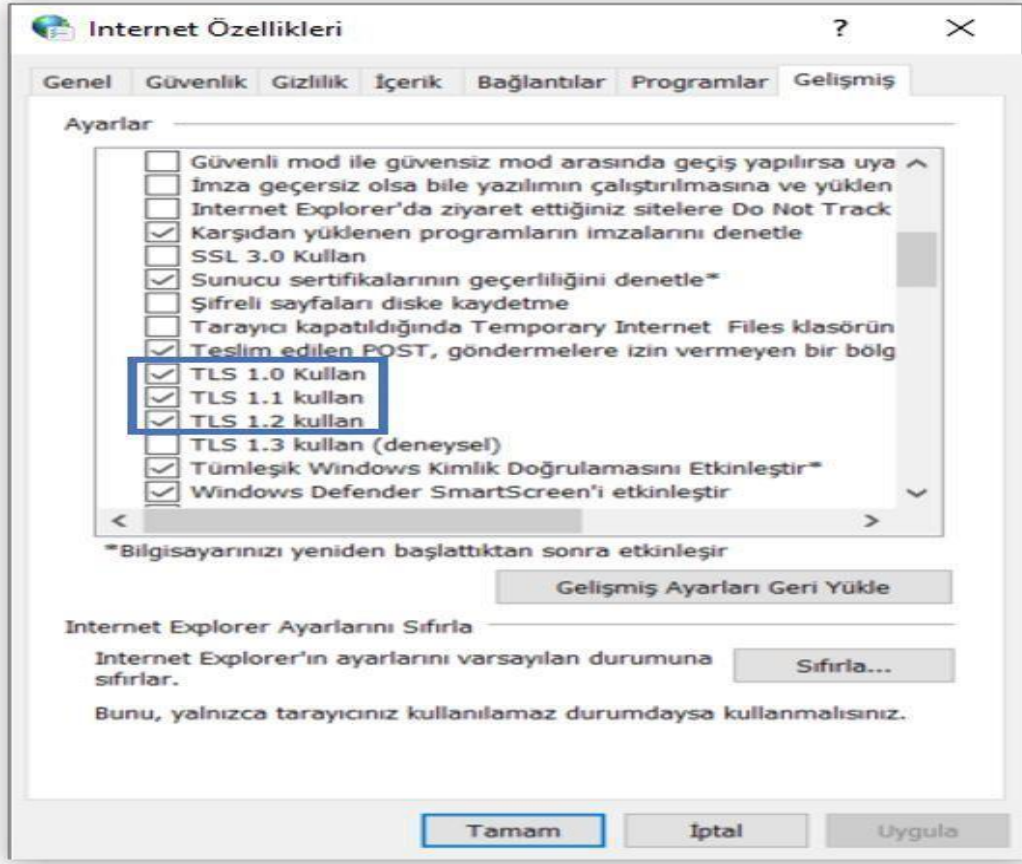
Internet Özellikleri ? ×

Genel Güvenlik Gizlilik İçerik Bağlantılar Programlar Gelişmiş

Ayarlar

Güvenli mod ile güvensiz mod arasında geçiş yapılırsa uya
İmza geçersiz olsa bile yazılımın çalıştırılmasına ve yüklen
Internet Explorer'da ziyaret ettiğiniz sitelere Do Not Track
Karşıdan yüklenen programların imzalarını denetle
SSL 3.0 Kullan
Sunucu sertifikalarının geçerliliğini denetle*
Şifreli sayfaları diske kaydetme
Tarayıcı kapatıldığında Temporary Internet Files klasörün
Teslim edilen POST, göndermelere izin vermeyen bir bölg
TLS 1.0 Kullan
TLS 1.1 kullan
TLS 1.2 kullan
TLS 1.3 kullan (deneysel)
Tümleşik Windows Kimlik Doğrulamasını Etkinleştir*
Windows Defender SmartScreen'i etkinleştir

*Bilgisayarınızı yeniden başlattıktan sonra etkinleşir

Gelişmiş Ayarları Geri Yükle

Internet Explorer Ayarlarını Sıfırla

Internet Explorer'ın ayarlarını varsayılan durumuna sıfırlar.

Sıfırla...

Bunu, yalnızca tarayıcınız kullanılamaz durumdaysa kullanmalısınız.

Tamam İptal Uygula